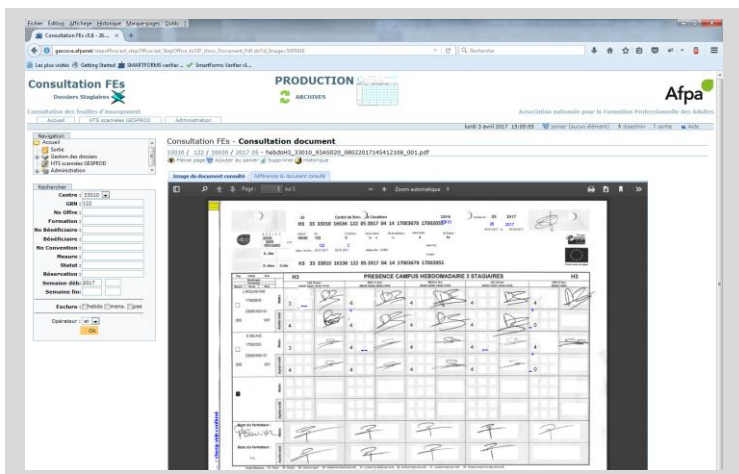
Fichier Édition Affichage Historique Marque-pages Outils ?

Consultation FEs v3.0 - 20...

Rechercher

Les plus visités Getting Started SMARTFORMS verifier ... SmartForms Verifier v3...

Consultation FEs
Dossiers Stagiaires

PRODUCTION
ARCHIVES

Afpa

Consultation des feuilles d'emargement

Association nationale pour la Formation Professionnelle des Adultes

Accueil | HTS scannées GESPROD | Administration

lundi 3 avril 2017 15:05:55 panier (aucun élément) Déadmer Sortie Aide

Navigation
Accueil
Sortie
Gestion des dossiers
HTS scannées GESPROD
Administration

Rechercher
Centre : 33010
GRN : 122
No Offre :
Formation :
No Bénéficiaire :
Bénéficiaire :
No Convention :
Mesure :
Statut :
Réservation :
Semaine déb: 2017
Semaine fin:
Exclure : hebdo mens. pas
Opérateur : et
OK

Consultation FEs - Consultation document
33010 / 122 / 16536 / 2017 05 - hebdoH3_33010_93A5020_0802201714541210B_001.pdf
Pleine page Ajouter au panier Supprimer Historique

Image du document consulté | Références du document consulté

Page: 1 sur 1 | Zoom automatique

H3 33 33010 16536 122 05 2017 04 14 17003678 17002855

H3 33 33010 16536 122 05 2017 04 14 17003678 17002855

H3 PRESENCE CAMPUS HEBDOMADAIRE 3 STAGIAIRES H3

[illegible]